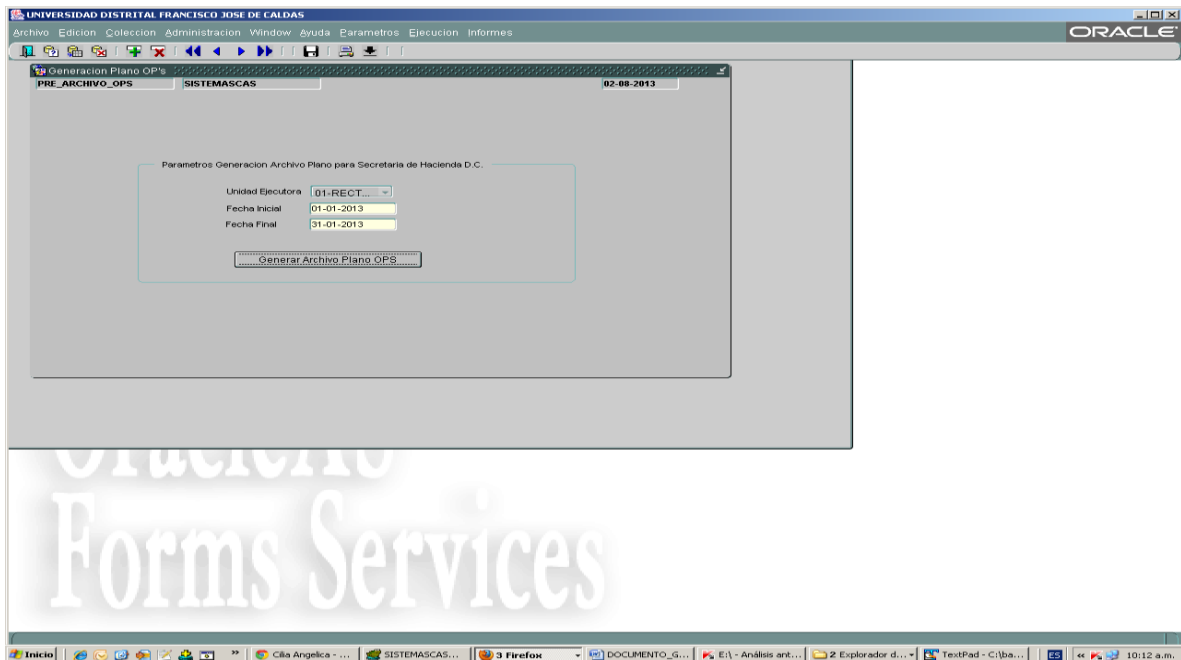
UNIVERSIDAD DISTRITAL FRANCISCO JOSE DE CALDAS

Archivo Edicion Coleccion Administracion Window Ayuda Parametros Ejecucion Informes

ORACLE

Generacion Plano OP's

PRE_ARCHIVO_OPS SISTEMASCAS 02-08-2013

Parametros Generacion Archivo Plano para Secretaria de Hacienda D.C.

Unidad Ejecutora 01-RECT...

Fecha Inicial 01-01-2013

Fecha Final 31-01-2013

Generar Archivo Plano OPS

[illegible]

Forms Services

Inicio Cilia Angelica - ... SISTEMASCAS... 3 Firefox DOCUMENTO_G... E:\ - Análisis ant... 2 Explorador d... TextPad - C:\ba... ES 10:12 a.m.